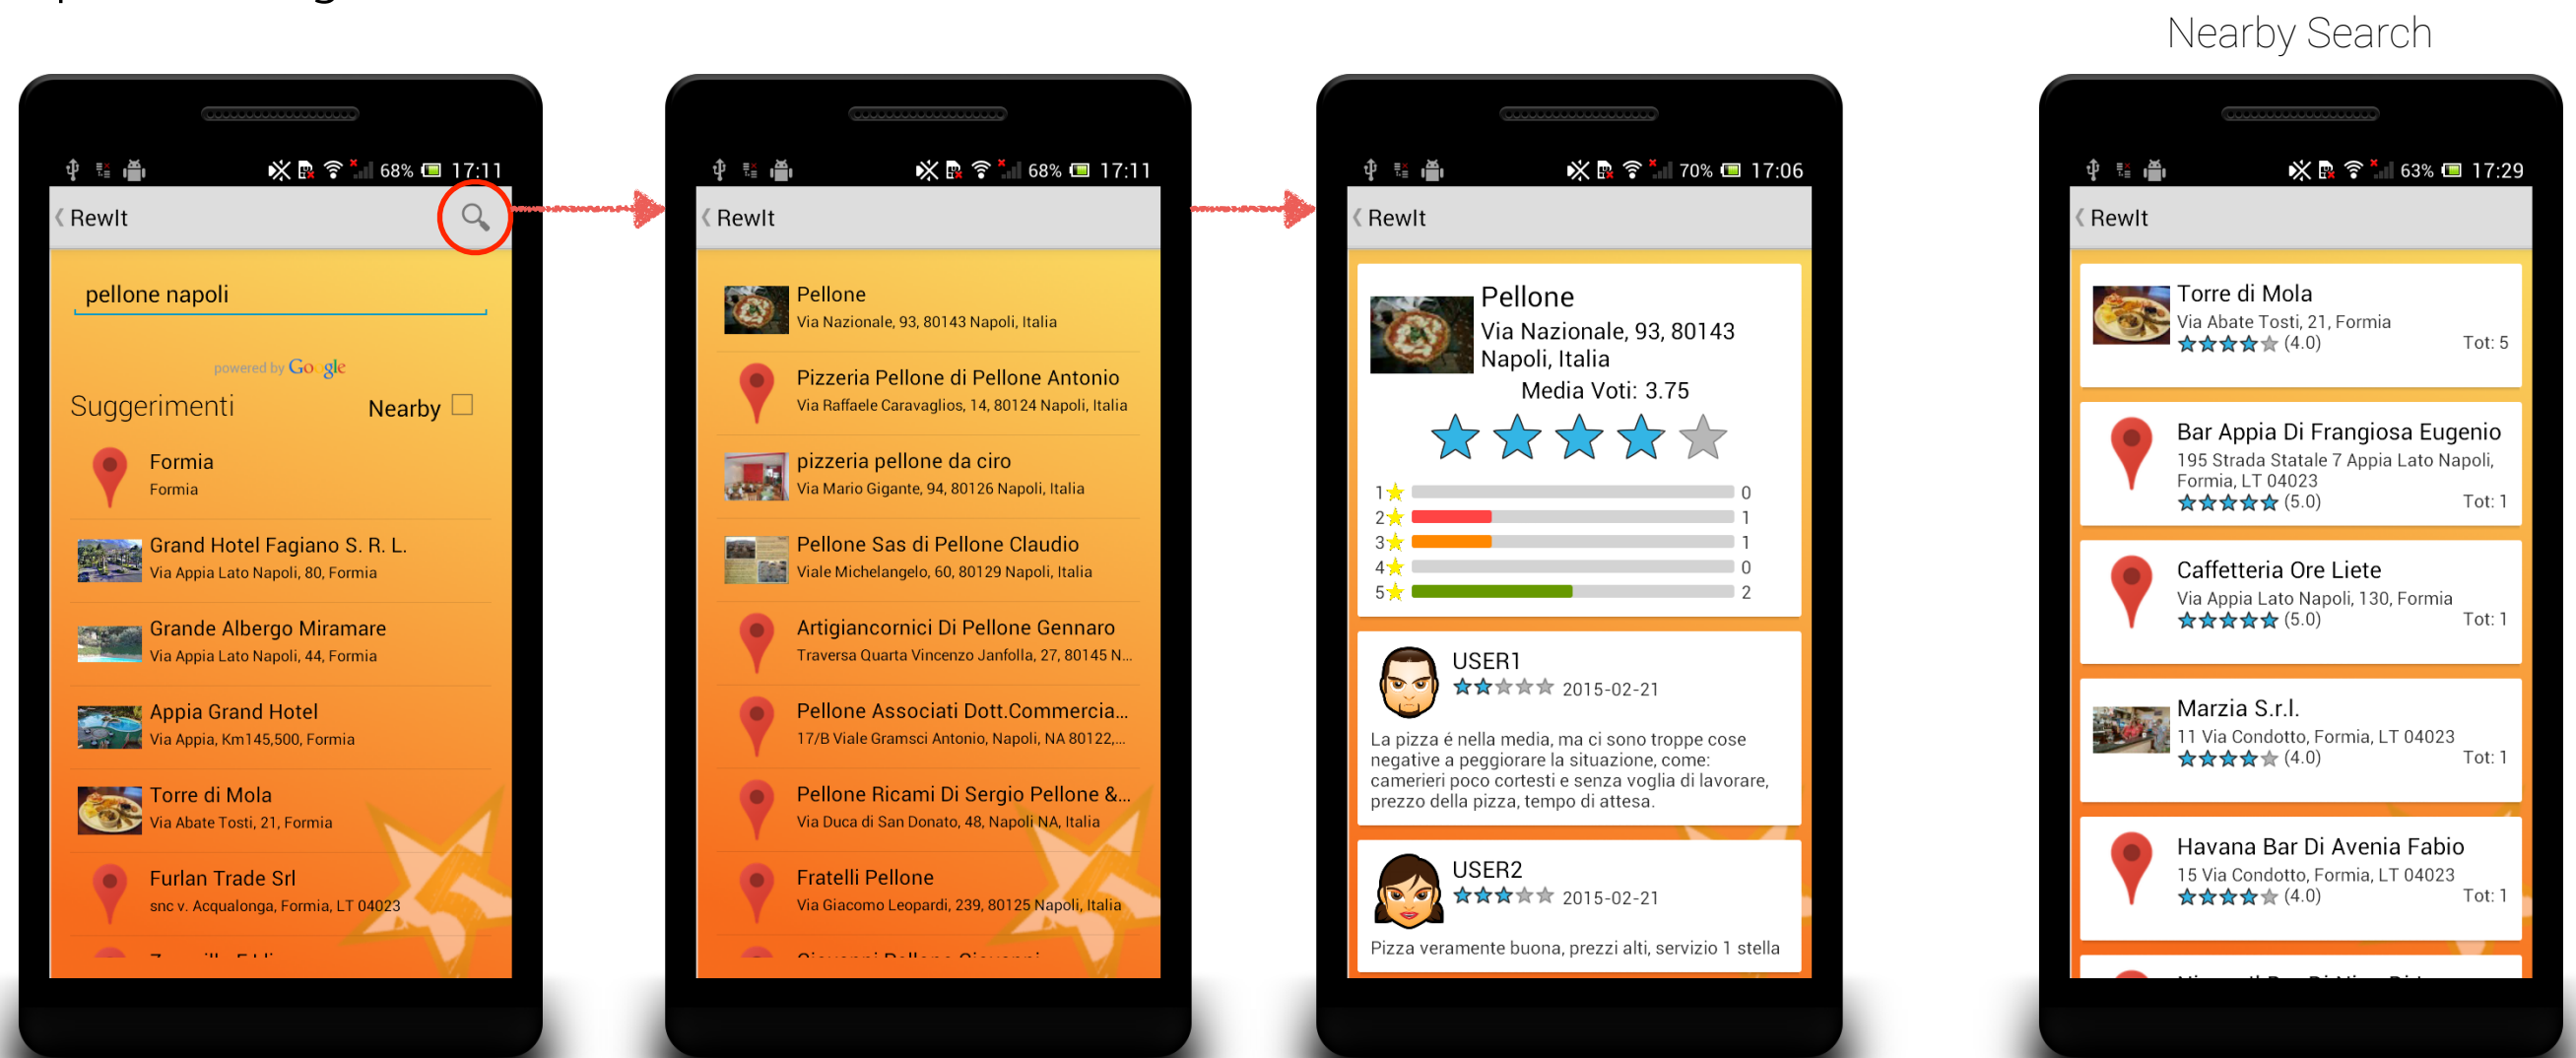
Nearby Search

68% 17:11
RewIt
pellone napoli
powered by Google
Suggerimenti
Nearby
Formia
Formia
Grand Hotel Fagiano S. R. L.
Via Appia Lato Napoli, 80, Formia
Grande Albergo Miramare
Via Appia Lato Napoli, 44, Formia
Appia Grand Hotel
Via Appia, Km145,500, Formia
Torre di Mola
Via Abate Tosti, 21, Formia
Furlan Trade Srl
snc v. Acqualonga, Formia, LT 04023
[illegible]

68% 17:11
RewIt
Pellone
Via Nazionale, 93, 80143 Napoli, Italia
Pizzeria Pellone di Pellone Antonio
Via Raffaele Caravaglios, 14, 80124 Napoli, Italia
pizzeria pellone da ciro
Via Mario Gigante, 94, 80126 Napoli, Italia
Pellone Sas di Pellone Claudio
Viale Michelangelo, 60, 80129 Napoli, Italia
Artigiancornici Di Pellone Gennaro
Traversa Quarta Vincenzo Janfolla, 27, 80145 N...
Pellone Associati Dott.Commercia...
17/B Viale Gramsci Antonio, Napoli, NA 80122,...
Pellone Ricami Di Sergio Pellone &...
Via Duca di San Donato, 48, Napoli NA, Italia
Fratelli Pellone
Via Giacomo Leopardi, 239, 80125 Napoli, Italia
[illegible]

70% 17:06
RewIt
Pellone
Via Nazionale, 93, 80143 Napoli, Italia
Media Voti: 3.75
1 0
2 1
3 1
4 0
5 2
USER1
2015-02-21
La pizza é nella media, ma ci sono troppe cose negative a peggiorare la situazione, come: camerieri poco cortesti e senza voglia di lavorare, prezzo della pizza, tempo di attesa.
USER2
2015-02-21
Pizza veramente buona, prezzi alti, servizio 1 stella

63% 17:29
RewIt
Torre di Mola
Via Abate Tosti, 21, Formia
(4.0) Tot: 5
Bar Appia Di Frangiosa Eugenio
195 Strada Statale 7 Appia Lato Napoli, Formia, LT 04023
(5.0) Tot: 1
Caffetteria Ore Liete
Via Appia Lato Napoli, 130, Formia
(5.0) Tot: 1
Marzia S.r.l.
11 Via Condotto, Formia, LT 04023
(4.0) Tot: 1
Havana Bar Di Avenia Fabio
15 Via Condotto, Formia, LT 04023
(4.0) Tot: 1
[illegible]